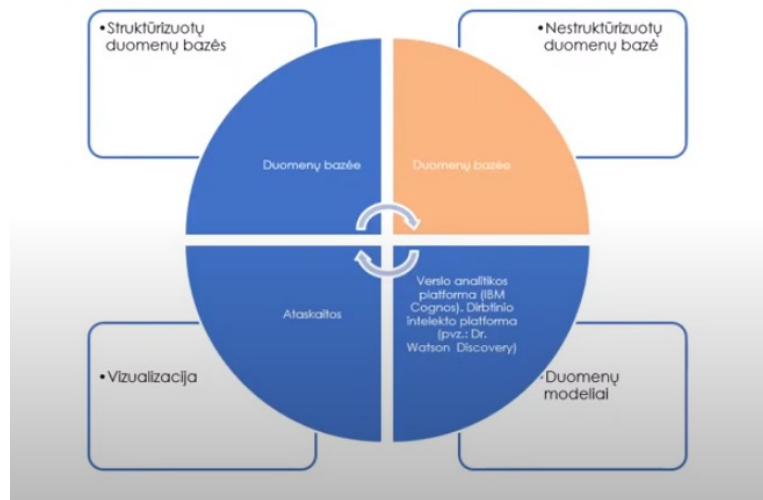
•Struktūrizuotų duomenų bazės

•Nestruktūrizuotų duomenų bazė

Duomenų bazėe

Duomenų bazėe

Ataskaitos

Verslo analitikos platforma (IBM Cognos). Dirbtinio intelekto platforma (pvz.: Dr. Watson Discovery)

•Vizualizacija

•Duomenų modeliai